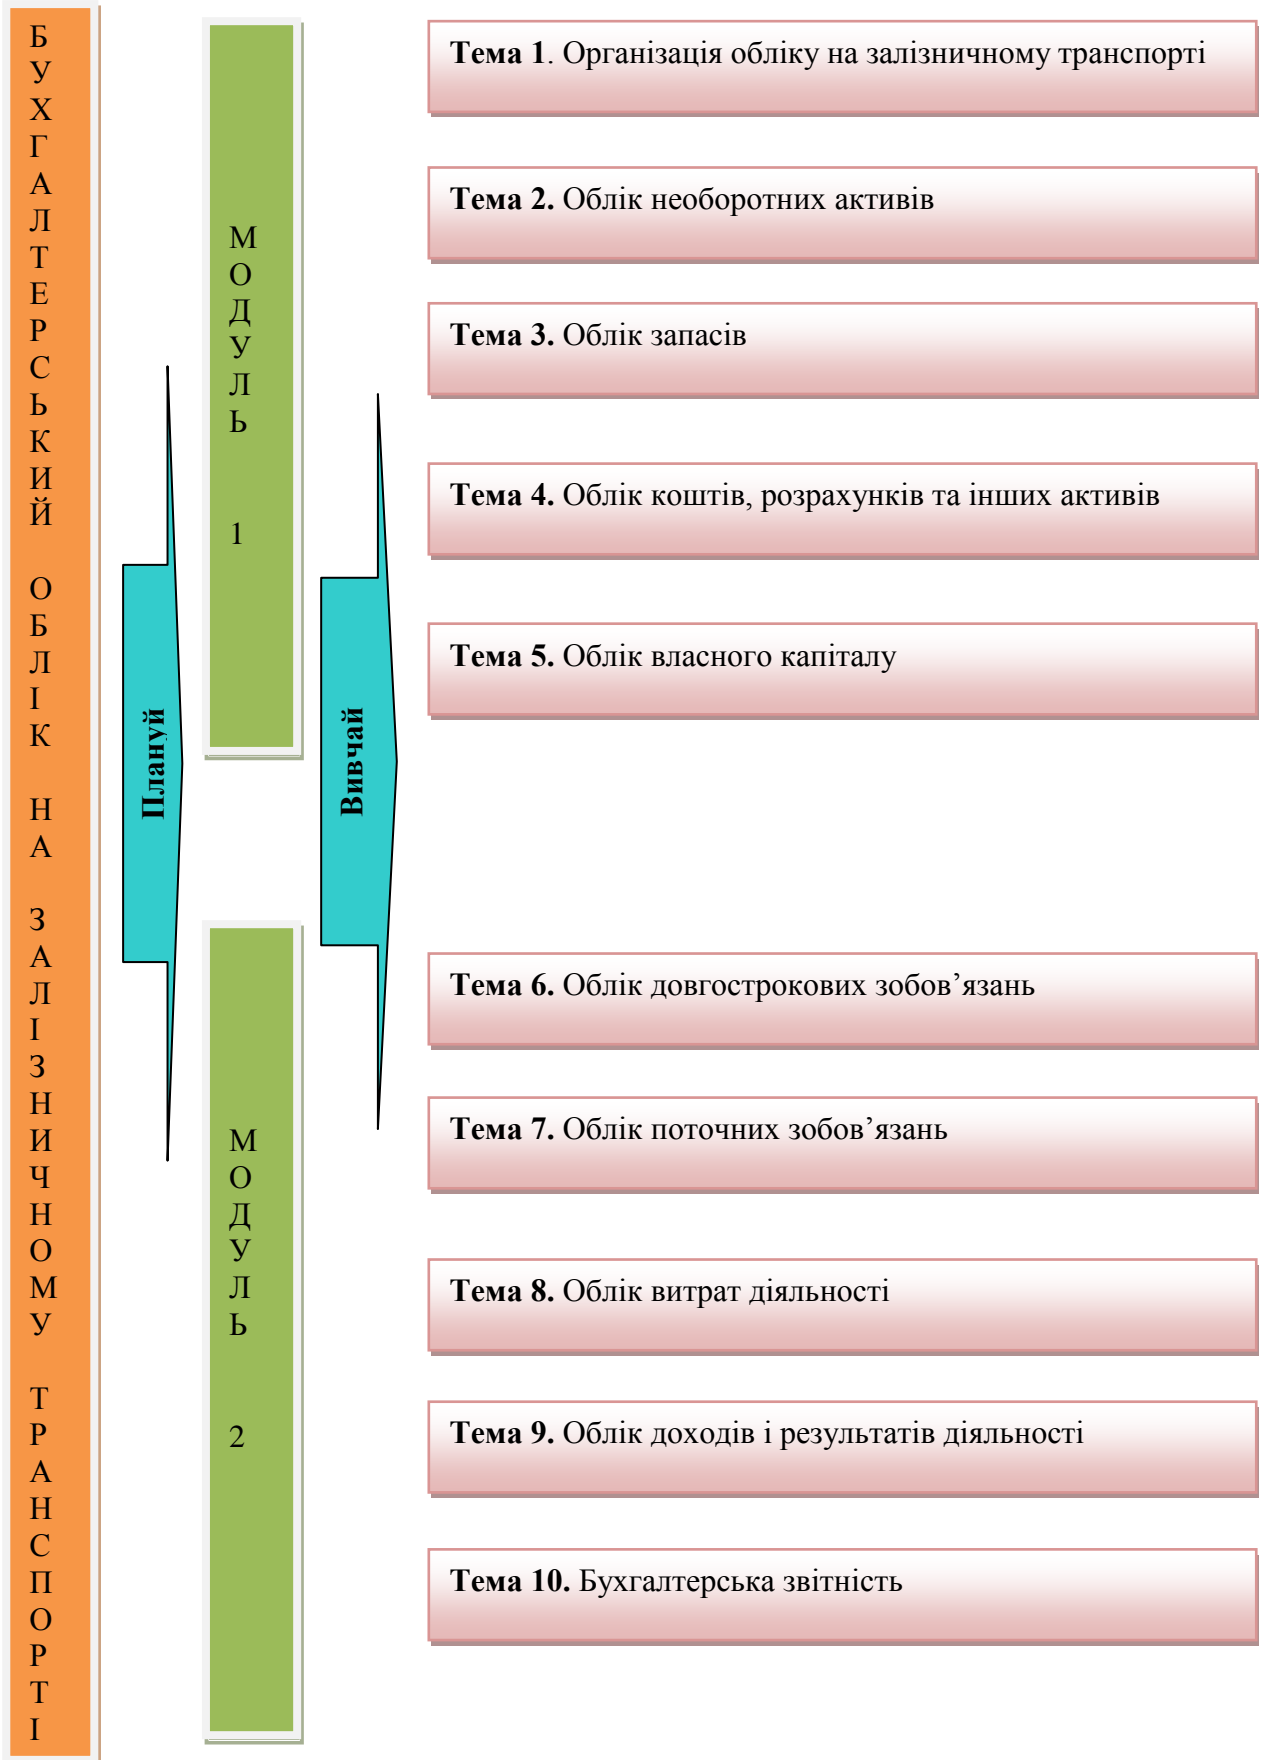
БУХГАЛТЕРСЬКИЙ ОБЛІК НА ЗАЛІЗНИЧНОМУ ТРАНСПОРТІ

Плануй

МОДУЛЬ 1

МОДУЛЬ 2

Вивчай

**Тема 1**. Організація обліку на залізничному транспорті

**Тема 2.** Облік необоротних активів

**Тема 3.** Облік запасів

**Тема 4.** Облік коштів, розрахунків та інших активів

**Тема 5.** Облік власного капіталу

**Тема 6.** Облік довгострокових зобов’язань

**Тема 7.** Облік поточних зобов’язань

**Тема 8.** Облік витрат діяльності

**Тема 9.** Облік доходів і результатів діяльності

**Тема 10.** Бухгалтерська звітність